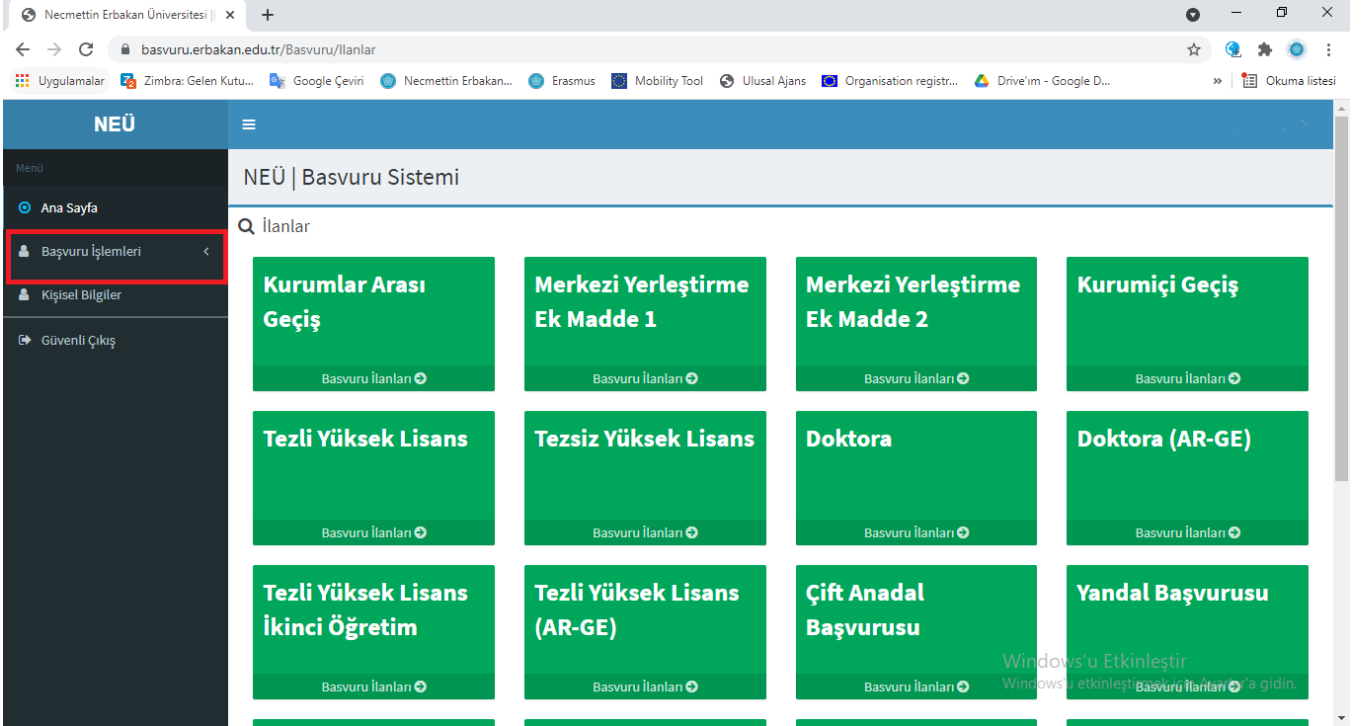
Necmettin Erbakan Üniversitesi |

basvuru.erbakan.edu.tr/Basvuru/Ilanlar

Uygulamalar Zimbra: Gelen Kutu... Google Çeviri Necmettin Erbakan... Erasmus Mobility Tool Ulusal Ajans Organisation registr... Drive'ım - Google D... Okuma listesi

NEÜ

Menü

Ana Sayfa

Başvuru İşlemleri

Kişisel Bilgiler

Güvenli Çıkış

NEÜ | Basvuru Sistemi

İlanlar

Kurumlar Arası Geçiş
Basvuru İlanları

Merkezi Yerleştirme Ek Madde 1
Basvuru İlanları

Merkezi Yerleştirme Ek Madde 2
Basvuru İlanları

Kurumiçi Geçiş
Basvuru İlanları

Tezli Yüksek Lisans
Basvuru İlanları

Tezsiz Yüksek Lisans
Basvuru İlanları

Doktora
Basvuru İlanları

Doktora (AR-GE)
Basvuru İlanları

Tezli Yüksek Lisans İkinci Öğretim
Basvuru İlanları

Tezli Yüksek Lisans (AR-GE)
Basvuru İlanları

Çift Anadal Başvurusu
Basvuru İlanları

Yandal Başvurusu
Basvuru İlanları

Windows'u Etkinleştir
Windows'u etkinleştirmek için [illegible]'a gidin.